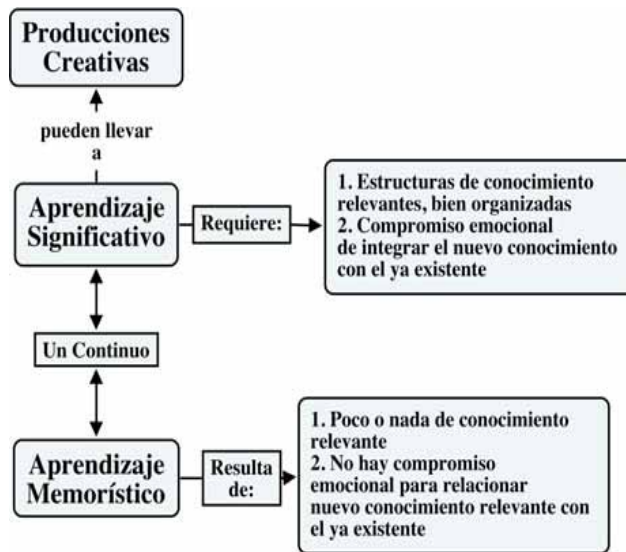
Producciones Creativas

pueden llevar a

Aprendizaje Significativo

Requiere:

1. Estructuras de conocimiento relevantes, bien organizadas
2. Compromiso emocional de integrar el nuevo conocimiento con el ya existente

Un Continuo

Aprendizaje Memorístico

Resulta de:

1. Poco o nada de conocimiento relevante
2. No hay compromiso emocional para relacionar nuevo conocimiento relevante con el ya existente